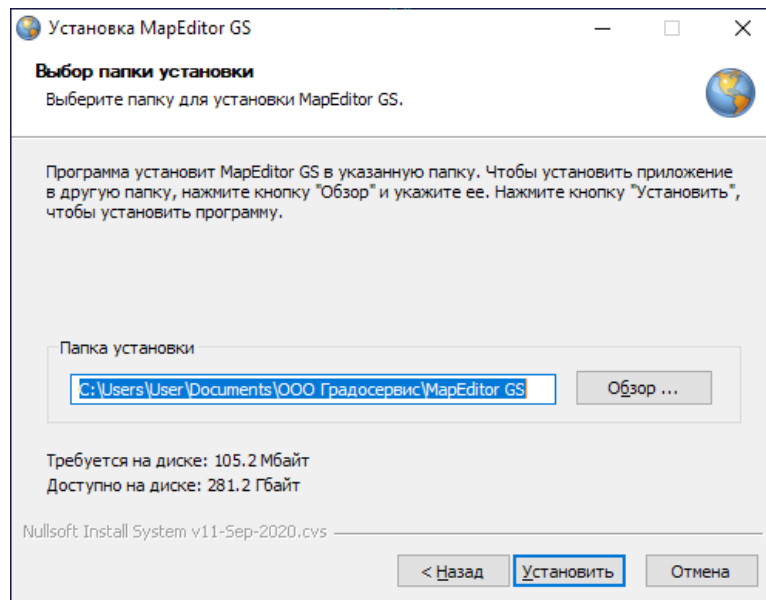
Установка MapEditor GS

Выбор папки установки

Выберите папку для установки MapEditor GS.

Программа установит MapEditor GS в указанную папку. Чтобы установить приложение в другую папку, нажмите кнопку "Обзор" и укажите ее. Нажмите кнопку "Установить", чтобы установить программу.

Папка установки

C:\Users\User\Documents\ООО Градосервис\MapEditor GS

Обзор ...

Требуется на диске: 105.2 Мбайт
Доступно на диске: 281.2 Гбайт

Nullsoft Install System v11-Sep-2020.cvs

< Назад

Установить

Отмена